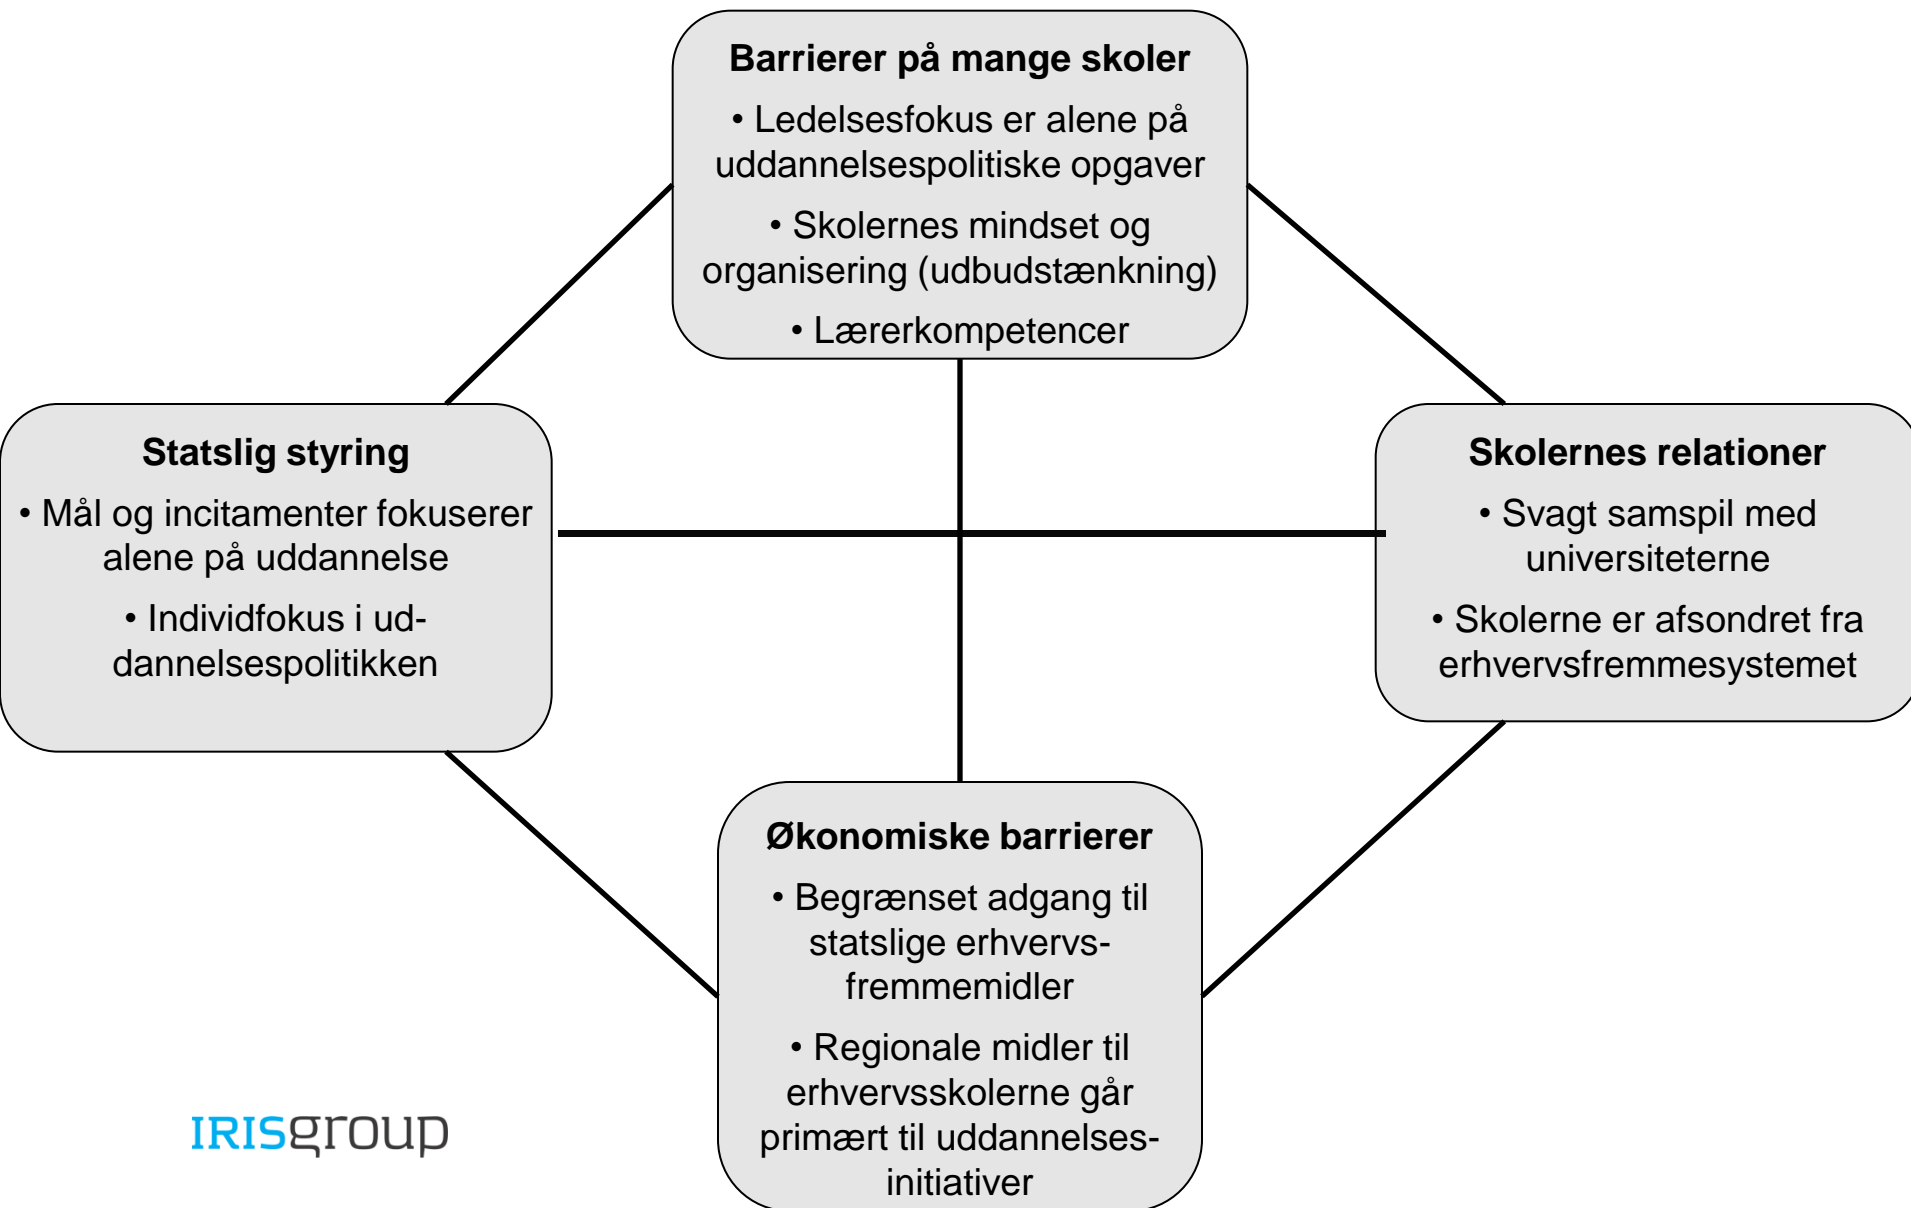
**Barrierer på mange skoler**

• Ledelsesfokus er alene på uddannelsespolitiske opgaver

• Skolernes mindset og organisering (udbudstænkning)

• Lærerkompetencer

**Statslig styring**

• Mål og incitamenter fokuserer alene på uddannelse

• Individfokus i uddannelsespolitikken

**Skolernes relationer**

• Svagt samspil med universiteterne

• Skolerne er afsondret fra erhvervsfremmesystemet

**Økonomiske barrierer**

• Begrænset adgang til statslige erhvervsfremmemidler

• Regionale midler til erhvervsskolerne går primært til uddannelsesinitiativer

IRISgroup